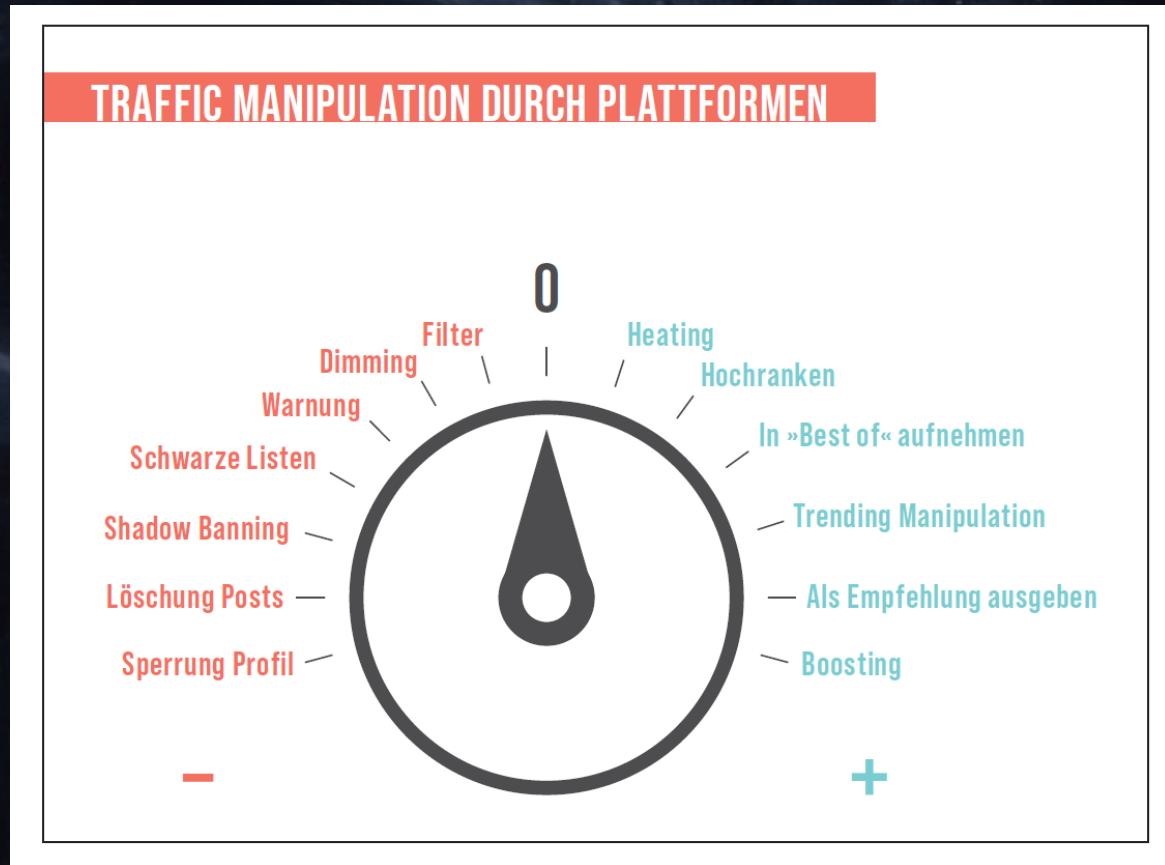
TRAFFIC MANIPULATION DURCH PLATTFORMEN

0

Filter
Dimming
Warnung
Schwarze Listen
Shadow Banning
Löschung Posts
Sperrung Profil

Heating
Hochranken
In »Best of« aufnehmen
Trending Manipulation
Als Empfehlung ausgeben
Boosting

–
+